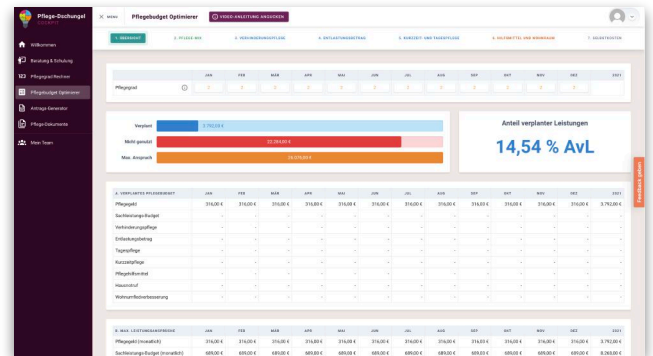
Pflege-Dschungel

Willkommen
Beratung & Schulung
Pflegegrad Rechner
Pflegebudget Optimierer
Anfrage Generator
Pflege Dokumente
Mein Team

MENÜ
Pflegebudget Optimierer
VIDEO-ANLEITUNG ANSEHEN

1. BEDARFSHILFE
2. PFLEGE-MIX
3. VERHINDERUNGSPFLEGE
4. ENTLASTUNGSBETRAG
5. KURZZEIT- UND TAGESPFLEGE
6. HILFSMITTEL UND WOHNRAUM
7. ZUSATZKOSTEN

| | JAN | FEB | MÄR | APR | MAI | JUN | JUL | AUG | SEP | OKT | NOV | DEZ | 2021 |
|---|---|---|---|---|---|---|---|---|---|---|---|---|---|
| Pflegegrad | 2 | 2 | 2 | 2 | 2 | 2 | 2 | 2 | 2 | 2 | 2 | 2 | |

Verplant 3.792,00 €
Nicht genutzt 22.284,00 €
Max. Anspruch 26.076,00 €

Anteil verplanter Leistungen
14,54 % AvL

Feedback geben

| A. VERPLANTES PFLEGEBUDGET | JAN | FEB | MÄR | APR | MAI | JUN | JUL | AUG | SEP | OKT | NOV | DEZ | 2021 |
|---|---|---|---|---|---|---|---|---|---|---|---|---|---|
| Pflegegeld | 316,00 € | 316,00 € | 316,00 € | 316,00 € | 316,00 € | 316,00 € | 316,00 € | 316,00 € | 316,00 € | 316,00 € | 316,00 € | 316,00 € | 3.792,00 € |
| Sachleistungs-Budget | - | - | - | - | - | - | - | - | - | - | - | - | - |
| Verhinderungspflege | - | - | - | - | - | - | - | - | - | - | - | - | - |
| Entlastungsbetrag | - | - | - | - | - | - | - | - | - | - | - | - | - |
| Tagespflege | - | - | - | - | - | - | - | - | - | - | - | - | - |
| Kurzzeitpflege | - | - | - | - | - | - | - | - | - | - | - | - | - |
| Pflegehilfsmittel | - | - | - | - | - | - | - | - | - | - | - | - | - |
| Hausnotruf | - | - | - | - | - | - | - | - | - | - | - | - | - |
| Wohnumfeldverbesserung | - | - | - | - | - | - | - | - | - | - | - | - | - |

| B. MAX. LEISTUNGSANSPRÜCHE | JAN | FEB | MÄR | APR | MAI | JUN | JUL | AUG | SEP | OKT | NOV | DEZ | 2021 |
|---|---|---|---|---|---|---|---|---|---|---|---|---|---|
| Pflegegeld (monatlich) | 316,00 € | 316,00 € | 316,00 € | 316,00 € | 316,00 € | 316,00 € | 316,00 € | 316,00 € | 316,00 € | 316,00 € | 316,00 € | 316,00 € | 3.792,00 € |
| Sachleistungs-Budget (monatlich) | 689,00 € | 689,00 € | 689,00 € | 689,00 € | 689,00 € | 689,00 € | 689,00 € | 689,00 € | 689,00 € | 689,00 € | 689,00 € | 689,00 € | 8.268,00 € |